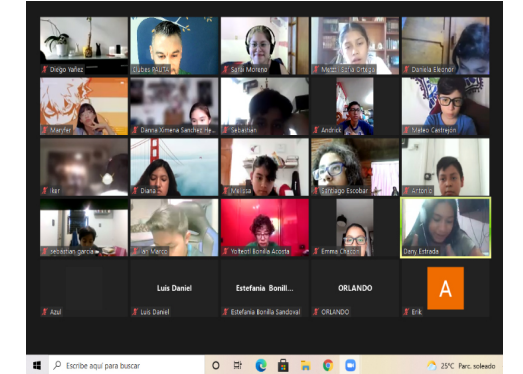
Diego Yañez
Ulises IMUTA
Sarai Moreno
Maria Jose Ortega
Daniela Eleonor
Maryfer
Denise Ximena Sanchez He...
Sebastian
Andrick
Mateo Centrejon
Itar
Diana
Melissa
Santiago Escobar
Antonio
sebastian garcia
ari Marco
Yolteotl Bonilla Acosta
Emma Chacon
Dany Estrada
Luis Daniel
Estefania Bonill...
ORLANDO
A
Azul
Luis Daniel
Estefania Bonilla Sandoval
ORLANDO
Erik
Escribe aquí para buscar
25°C Parc. soleado